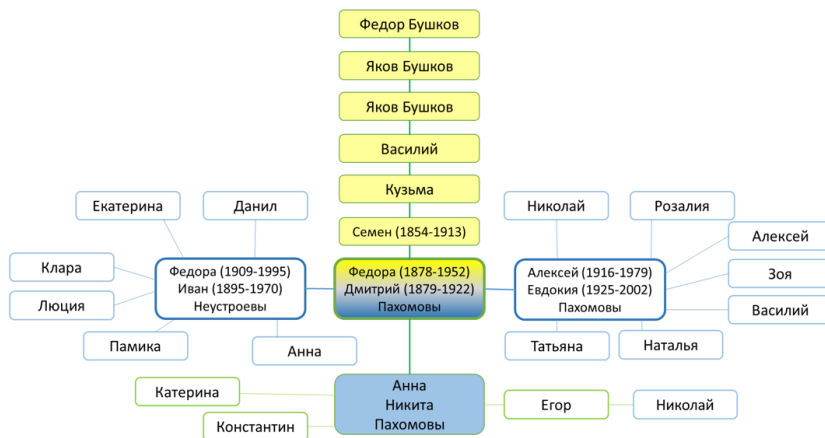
Федор Бушков

Яков Бушков

Яков Бушков

Василий

Кузьма

Семен (1854-1913)

Федора (1878-1952)
Дмитрий (1879-1922)
Пахомовы

Екатерина

Данил

Клара

Федора (1909-1995)
Иван (1895-1970)
Неустроевы

Люция

Памика

Анна

Николай

Розалия

Алексей

Алексей (1916-1979)
Евдокия (1925-2002)
Пахомовы

Зоя

Василий

Татьяна

Наталья

Катерина

Анна
Никита
Пахомовы

Егор

Николай

Константин